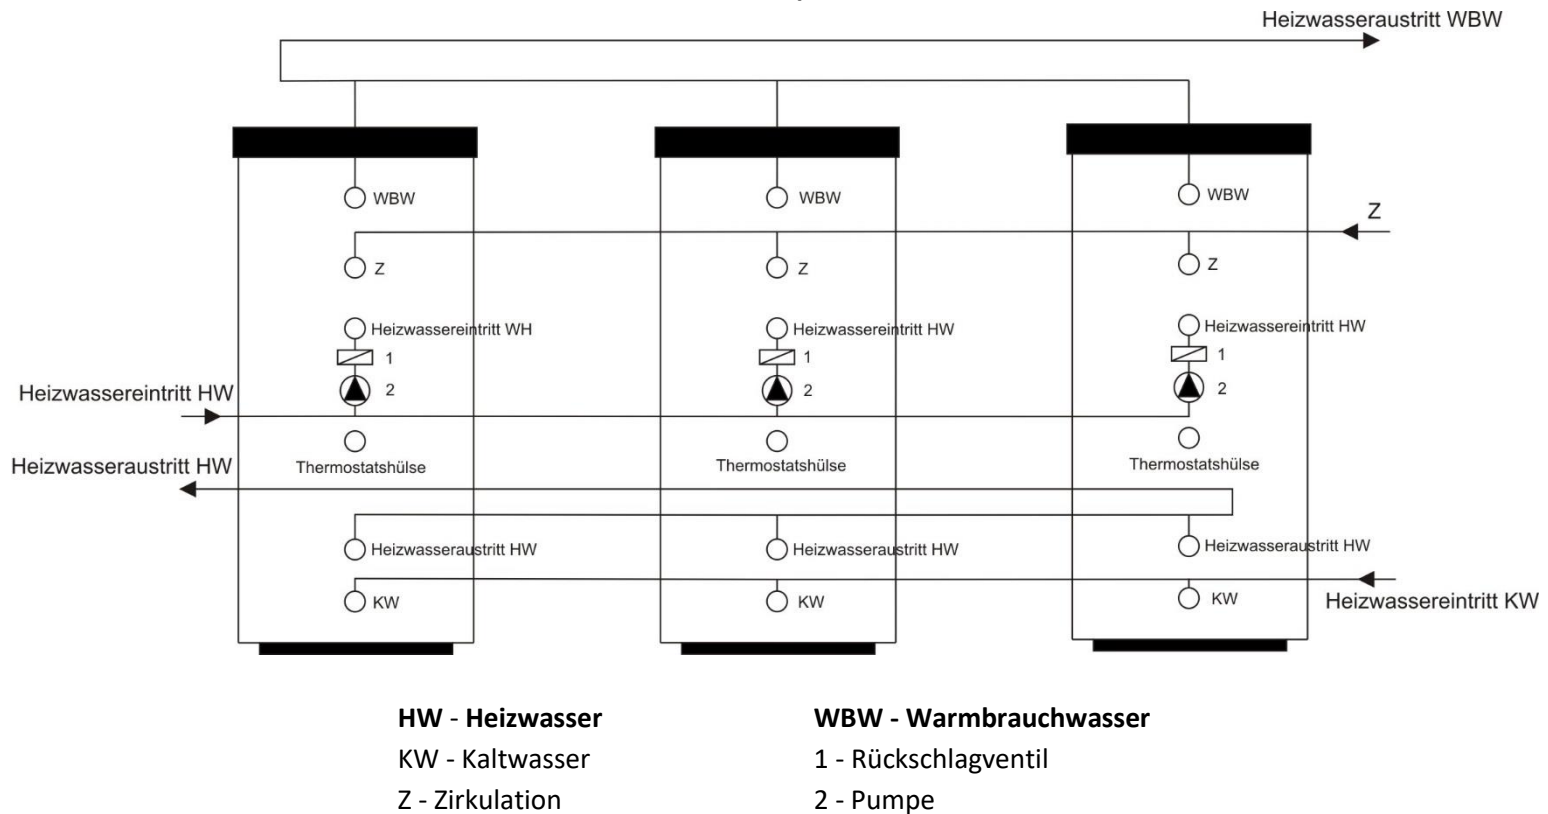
Heizwasseraustritt WBW

WBW
Z
Heizwassereintritt WH
1
2
Thermostatshülse
Heizwasseraustritt HW
KW

WBW
Z
Heizwassereintritt HW
1
2
Thermostatshülse
Heizwasseraustritt HW
KW

WBW
Z
Heizwassereintritt HW
1
2
Thermostatshülse
Heizwasseraustritt HW
KW

Z
Heizwassereintritt HW
Heizwasseraustritt HW
Heizwassereintritt KW

HW - Heizwasser
KW - Kaltwasser
Z - Zirkulation

WBW - Warmbrauchwasser
1 - Rückschlagventil
2 - Pumpe